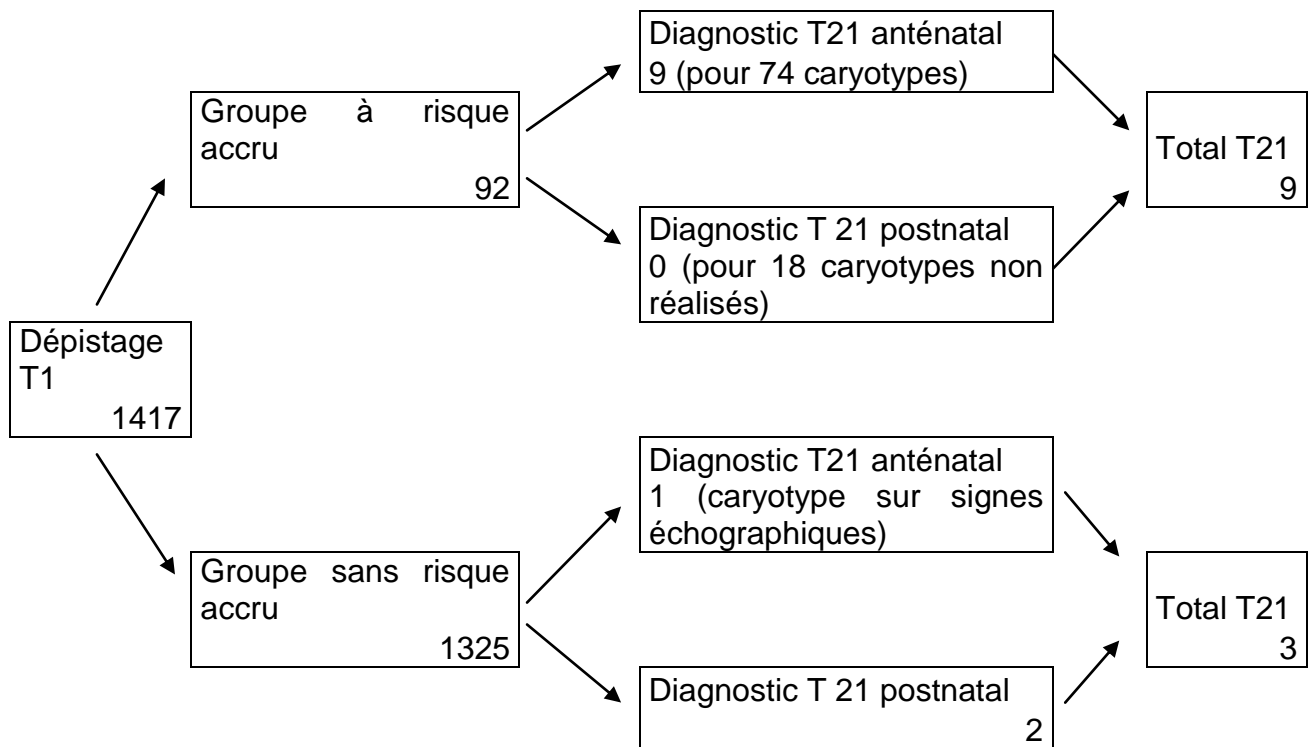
Dépistage T1
1417

Groupe à risque accru
92

Diagnostic T21 anténatal
9 (pour 74 caryotypes)

Diagnostic T 21 postnatal
0 (pour 18 caryotypes non réalisés)

Total T21
9

Groupe sans risque accru
1325

Diagnostic T21 anténatal
1 (caryotype sur signes échographiques)

Diagnostic T 21 postnatal
2

Total T21
3